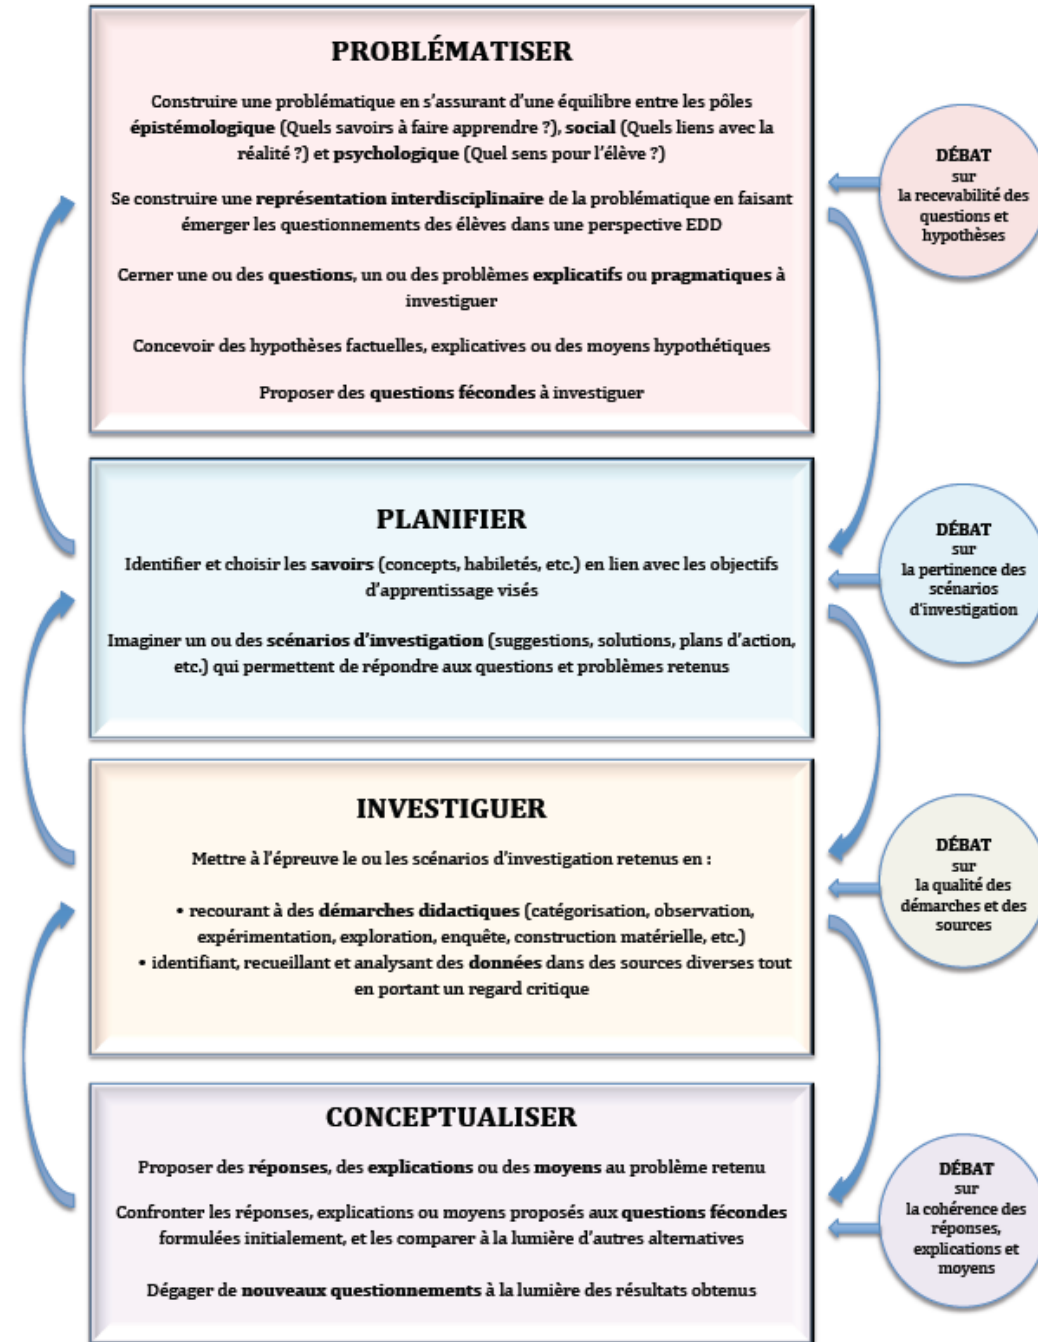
PROBLÉMATISER

Construire une problématique en s'assurant d'une équilibre entre les pôles **épistémologique** (Quels savoirs à faire apprendre ?), **social** (Quels liens avec la réalité ?) et **psychologique** (Quel sens pour l'élève ?)

Se construire une **représentation interdisciplinaire** de la problématique en faisant émerger les questionnements des élèves dans une perspective EDD

Cerner une ou des **questions**, un ou des problèmes **explicatifs** ou **pragmatiques** à investiguer

Concevoir des hypothèses factuelles, explicatives ou des moyens hypothétiques

Proposer des **questions fécondes** à investiguer

DÉBAT sur la recevabilité des questions et hypothèses

PLANIFIER

Identifier et choisir les **savoirs** (concepts, habiletés, etc.) en lien avec les objectifs d'apprentissage visés

Imaginer un ou des **scénarios d'investigation** (suggestions, solutions, plans d'action, etc.) qui permettent de répondre aux questions et problèmes retenus

DÉBAT sur la pertinence des scénarios d'investigation

INVESTIGUER

Mettre à l'épreuve le ou les scénarios d'investigation retenus en :

• recourant à des **démarches didactiques** (catégorisation, observation, expérimentation, exploration, enquête, construction matérielle, etc.)
• identifiant, recueillant et analysant des **données** dans des sources diverses tout en portant un regard critique

DÉBAT sur la qualité des démarches et des sources

CONCEPTUALISER

Proposer des **réponses**, des **explications** ou des **moyens** au problème retenu

Confronter les réponses, explications ou moyens proposés aux **questions fécondes** formulées initialement, et les comparer à la lumière d'autres alternatives

Dégager de **nouveaux questionnements** à la lumière des résultats obtenus

DÉBAT sur la cohérence des réponses, explications et moyens